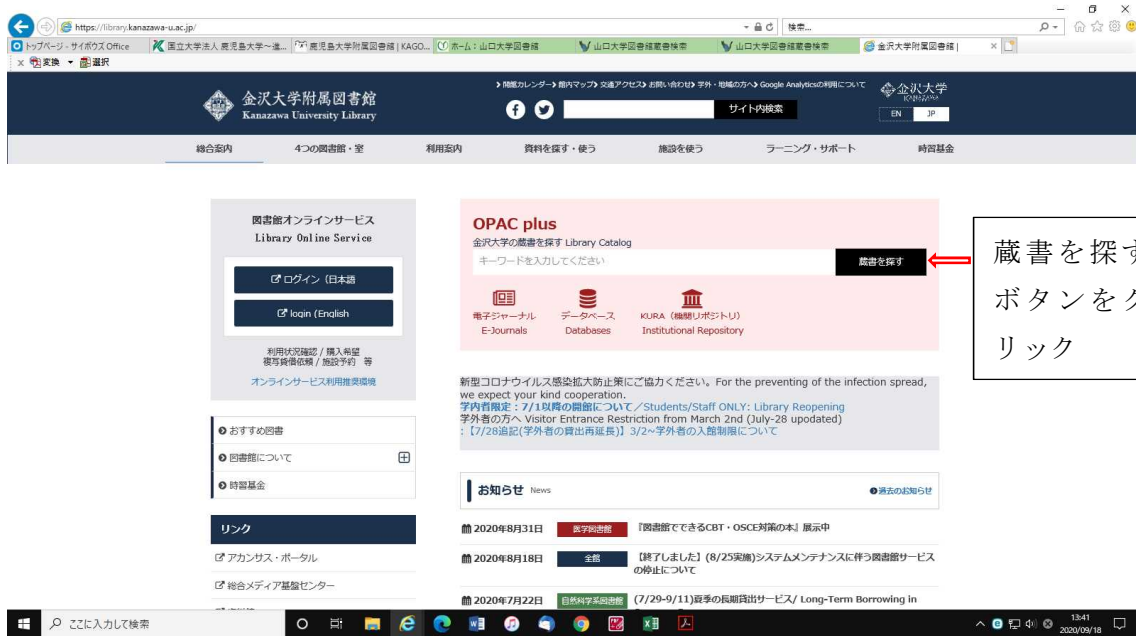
https://library.kanazawa-u.ac.jp/

検索...

トップページ - サイボウズ Office | 国立大学法人 鹿児島大学～進... | 鹿児島大学附属図書館 | KAGO... | ホーム：山口大学図書館 | 山口大学図書館蔵書検索 | 山口大学図書館蔵書検索 | 金沢大学附属図書館 |

変換 ▾ 選択

› 開館カレンダー › 館内マップ › 交通アクセス › お問い合わせ › 学外・地域の方へ › Google Analyticsの利用について

金沢大学附属図書館
Kanazawa University Library

サイト内検索

金沢大学 KANAZAWA

EN JP

総合案内 | 4つの図書館・室 | 利用案内 | 資料を探す・使う | 施設を使う | ラーニング・サポート | 時習基金

図書館オンラインサービス
Library Online Service

ログイン（日本語

login (English

利用状況確認 / 購入希望
複写貸借依頼 / 施設予約 等

オンラインサービス利用推奨環境

OPAC plus
金沢大学の蔵書を探す Library Catalog

キーワードを入力してください

蔵書を探す

蔵書を探す
ボタンをク
リック

電子ジャーナル
E-Journals

データベース
Databases

KURA（機関リポジトリ）
Institutional Repository

新型コロナウイルス感染拡大防止策にご協力ください。For the preventing of the infection spread, we expect your kind cooperation.
学内者限定：7/1以降の開館について／Students/Staff ONLY: Library Reopening
学外者の方へ Visitor Entrance Restriction from March 2nd (July-28 updated)
：【7/28追記(学外者の貸出再延長)】3/2～学外者の入館制限について

おすすめ図書
図書館について
時習基金

リンク
アカンサス・ポータル
総合メディア基盤センター

お知らせ News
過去のお知らせ

2020年8月31日 医学図書館 『図書館でできるCBT・OSCE対策の本』展示中

2020年8月18日 全館 【終了しました】(8/25実施)システムメンテナンスに伴う図書館サービスの停止について

2020年7月22日 自然科学系図書館 (7/29-9/11)夏季の長期貸出サービス/ Long-Term Borrowing in

ここに入力して検索

13:41
2020/09/18